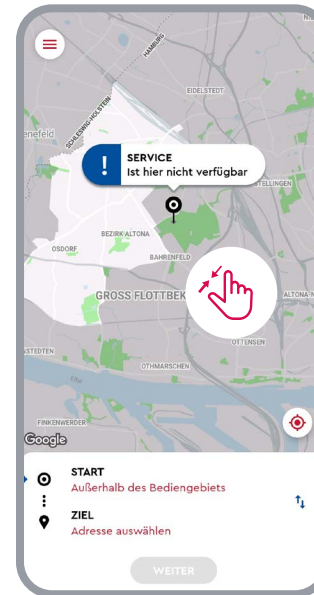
HAMBURG
EIDELSTEDT
SCHLESWIG-HOLSTEIN
enfeld
SERVICE
Ist hier nicht verfügbar
STELLINGEN
BEZIRK ALTONA
OSDORF
BAHRENFELD
GROSS FLOTTBEK
ALTONA N
STEDTEN
OTTENSEN
OTHMARSCHEN
FINKENWERDER
Google
START
Außerhalb des Bediengebiets
ZIEL
Adresse auswählen
WEITER